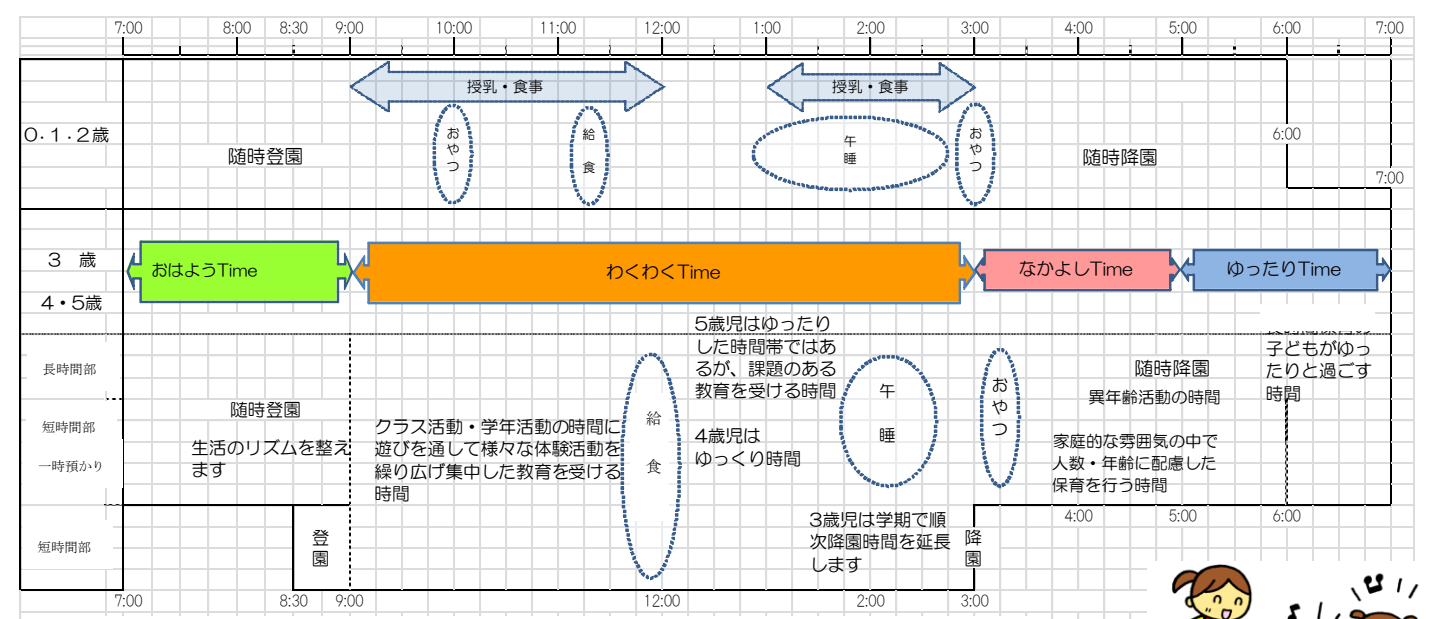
7:00 8:00 8:30 9:00 10:00 11:00 12:00 1:00 2:00 3:00 4:00 5:00 6:00 7:00

0・1・2歳

授乳・食事

授乳・食事

随時登園

おやつ

給食

午睡

おやつ

随時降園

6:00

7:00

3 歳

4・5歳

おはようTime

わくわくTime

なかよしTime

ゆったりTime

長時間部

短時間部

一時預かり

随時登園

生活のリズムを整えます

クラス活動・学年活動の時間に遊びを通して様々な体験活動を繰り広げ集中した教育を受ける時間

給食

5歳児はゆったりした時間帯ではあるが、課題のある教育を受ける時間

4歳児はゆっくり時間

午睡

おやつ

随時降園

異年齢活動の時間

家庭的な雰囲気の中で人数・年齢に配慮した保育を行う時間

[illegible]子どもがゆったりと過ごす時間

4:00 5:00 6:00

短時間部

登園

3歳児は学期で順次降園時間を延長します

降園

7:00 8:30 9:00 12:00 2:00 3:00